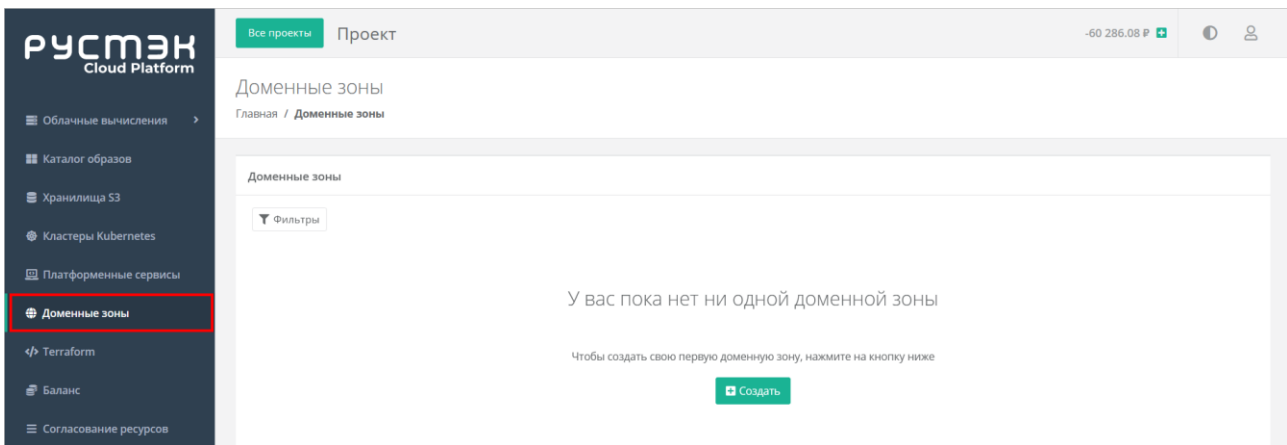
РУСТЭК
Cloud Platform

Облачные вычисления
Каталог образов
Хранилища S3
Кластеры Kubernetes
Платформенные сервисы
Доменные зоны
</> Terraform
Баланс
Согласование ресурсов

Все проекты
Проект
-60 286.08 ₽

Доменные зоны
Главная / Доменные зоны

Доменные зоны

Фильтры

У вас пока нет ни одной доменной зоны

Чтобы создать свою первую доменную зону, нажмите на кнопку ниже

Создать